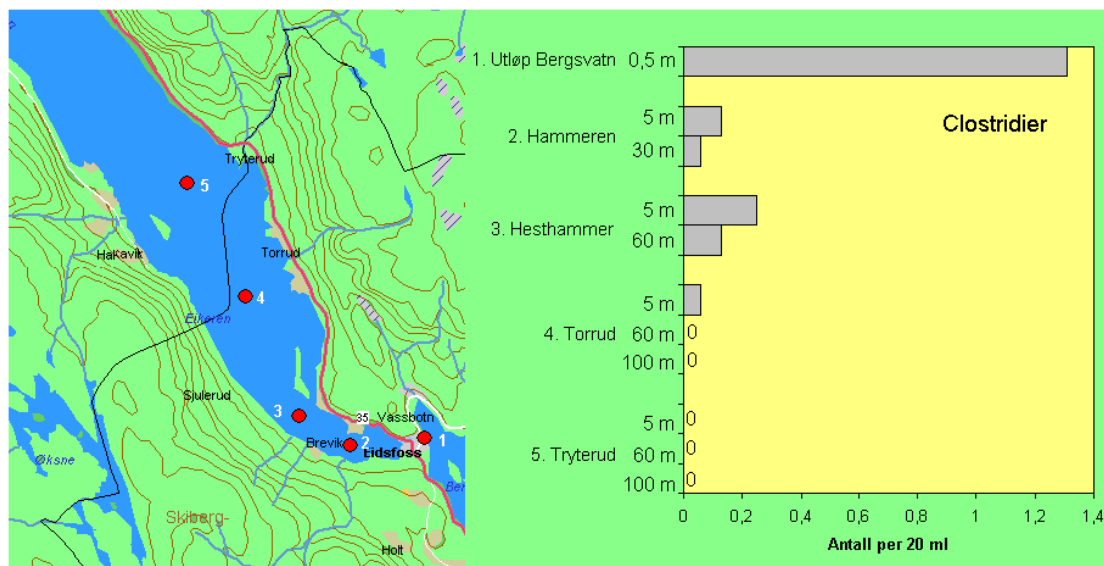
Tryterud
5
Hakavik
Torrud
4
Eikeren
Sjulerud
3
35
Vassbotn
1
Brevik
2
Eidsfoss
Økste
Skiberg-
Holt
Ber

Clostridier

| | | |
|---|---|---|
| 1. Utløp Bergsvatn | 0,5 m | |
| 2. Hammeren | 5 m | |
| | 30 m | |
| 3. Hesthammer | 5 m | |
| | 60 m | |
| 4. Torrud | 5 m | |
| | 60 m | 0 |
| | 100 m | 0 |
| 5. Tryterud | 5 m | 0 |
| | 60 m | 0 |
| | 100 m | 0 |

0 0,2 0,4 0,6 0,8 1 1,2 1,4
Antall per 20 ml